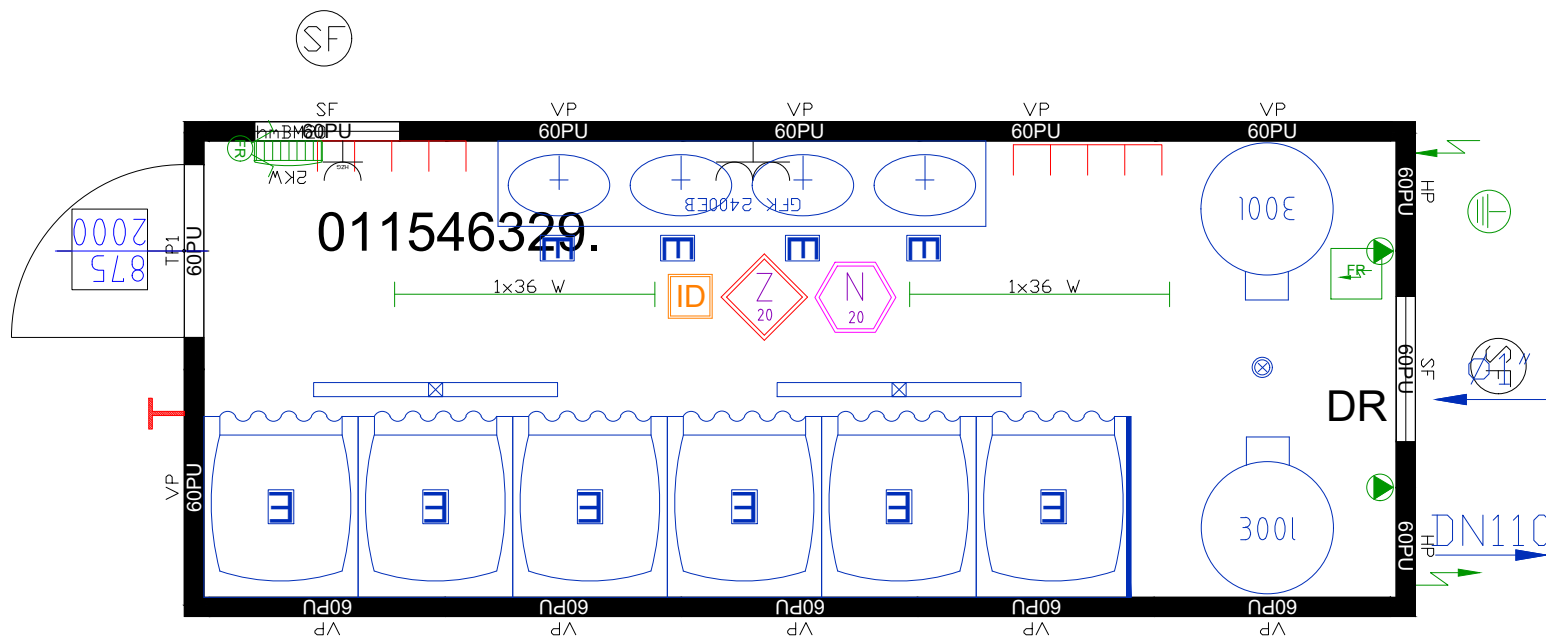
SF

SF
60PU
VP
60PU
VP
60PU
VP
60PU
VP
60PU

FR
HMBM60
2KW
GFK 2400EB
300l
HP
60PU

011546329.

2000
875
TP1
60PU

1x36 W
ID
Z
20
N
20
1x36 W

FR

SF
60PU
Ø11
DR

VP
60PU

300l
60PU
HP
DN110

60PU
VP
60PU
VP
60PU
VP
60PU
VP
60PU
VP